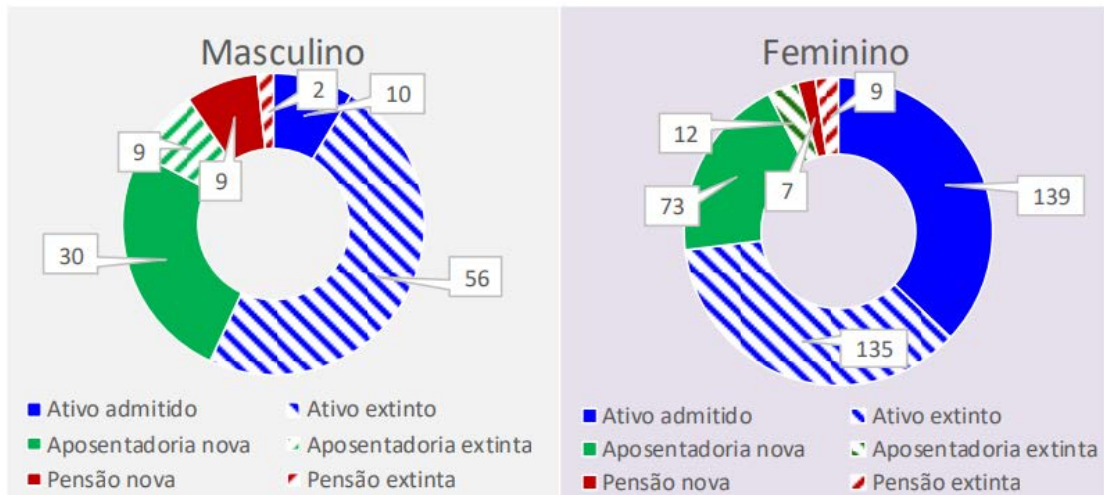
Masculino

2
10
9
9
30
56

Ativo admitido
Ativo extinto
Aposentadoria nova
Aposentadoria extinta
Pensão nova
Pensão extinta

Feminino

9
12
7
73
139
135

Ativo admitido
Ativo extinto
Aposentadoria nova
Aposentadoria extinta
Pensão nova
Pensão extinta